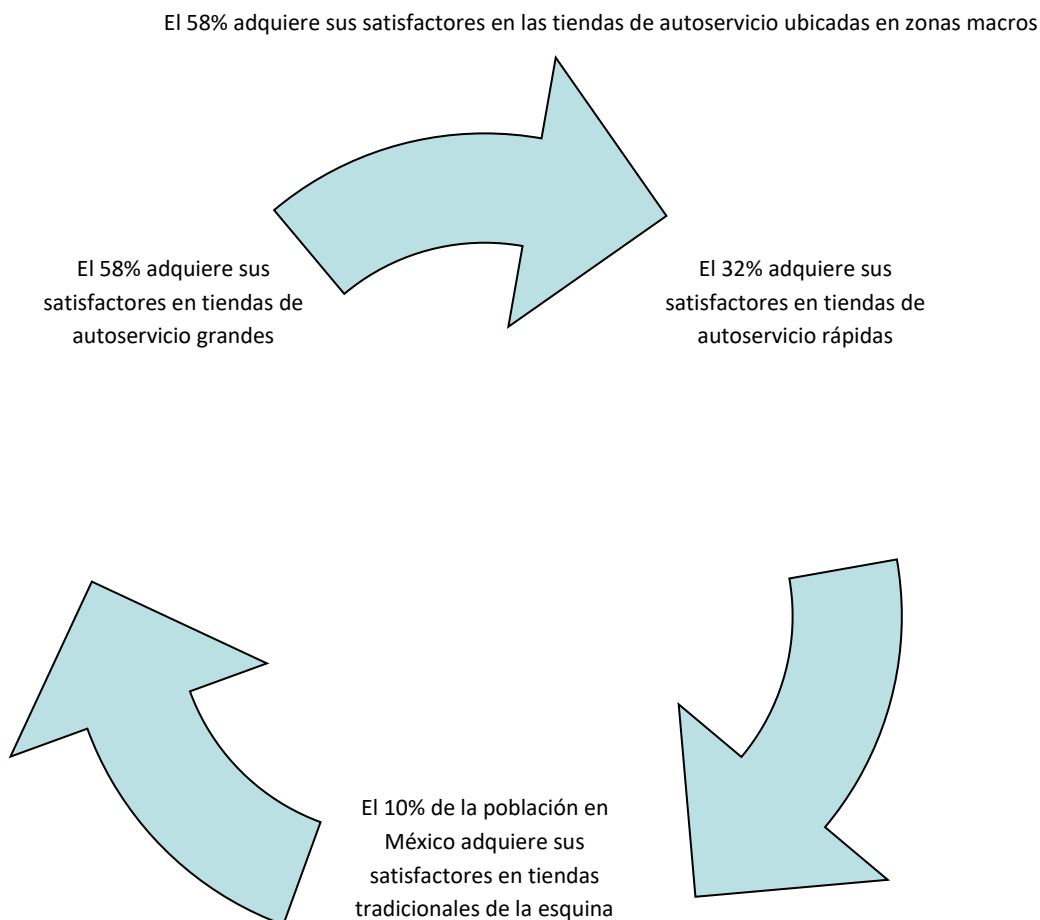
El 58% adquiere sus satisfactores en las tiendas de autoservicio ubicadas en zonas macros

El 58% adquiere sus satisfactores en tiendas de autoservicio grandes

El 32% adquiere sus satisfactores en tiendas de autoservicio rápidas

El 10% de la población en México adquiere sus satisfactores en tiendas tradicionales de la esquina